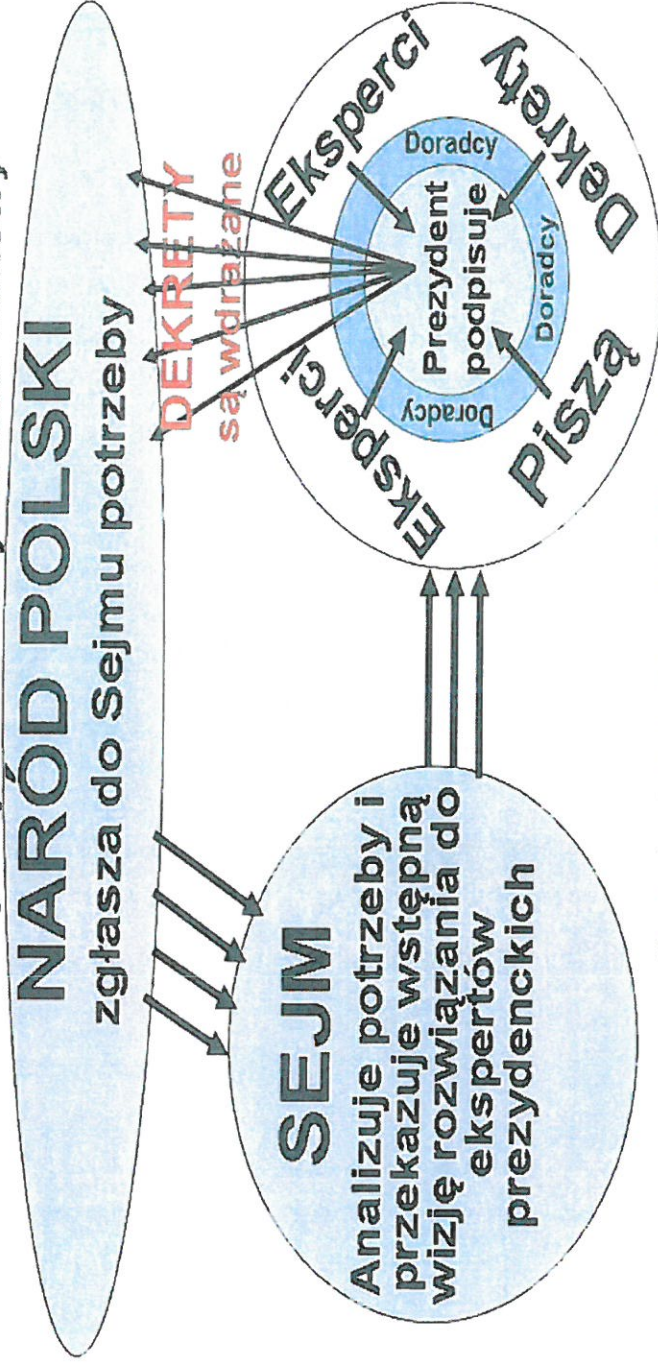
NARÓD POLSKI
zgłasza do Sejmu potrzeby

DEKRETY
są wdrażane

SEJM
Analizuje potrzeby i przekazuje wstępną wizję rozwiązania do ekspertów prezydenckich

Eksperci
Eksperci
Piszą
Dekrety

Doradcy
Doradcy
Doradcy

Prezydent podpisuje